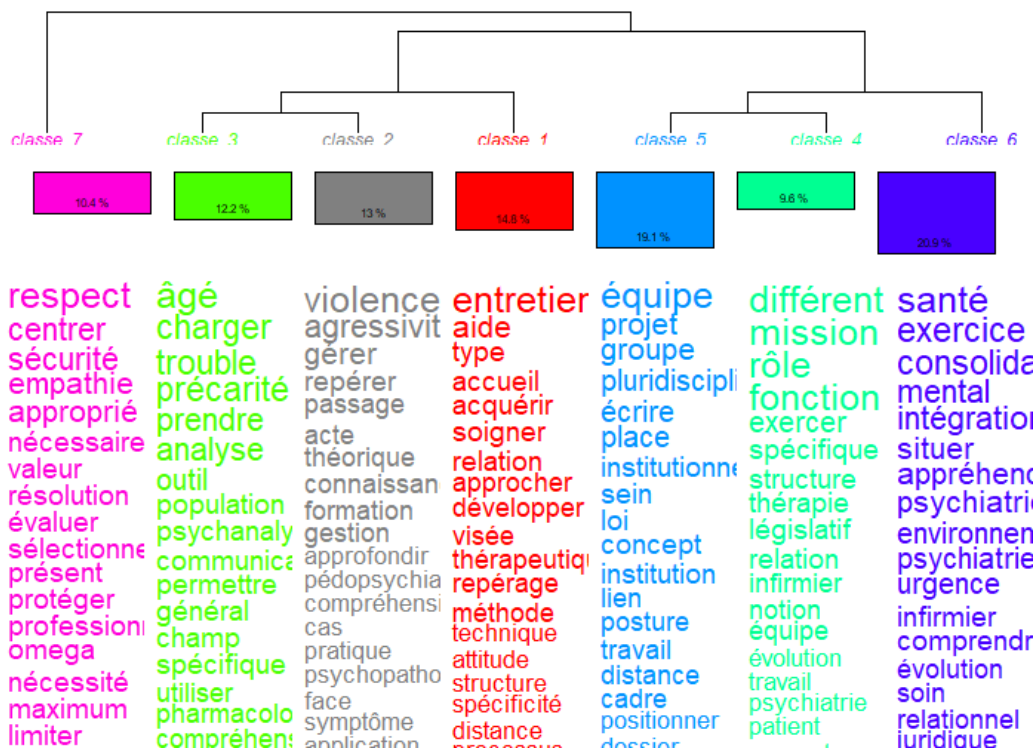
classe 7 classe 3 classe 2 classe 1 classe 5 classe 4 classe 6

10.4 % 12.2 % 13 % 14.8 % 19.1 % 9.6 % 20.9 %

respect
centrer
sécurité
empathie
approprié
nécessaire
valeur
résolution
évaluer
sélectionne
présent
protéger
professionn
omega
nécessité
maximum
limiter

âgé
charger
trouble
précarité
prendre
analyse
outil
population
psychanaly
communica
permettre
général
champ
spécifique
utiliser
pharmacolo
compréhens

violence
agressivit
gérer
repérer
passage
acte
théorique
connaissan
formation
gestion
approfondir
pédopsychia
compréhensi
cas
pratique
psychopatho
face
symptôme
application

entretien
aide
type
accueil
acquérir
soigner
relation
approcher
développer
visée
thérapeutiq
repérage
méthode
technique
attitude
structure
spécificité
distance
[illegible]

équipe
projet
groupe
pluridiscipli
écrire
place
institutionne
sein
loi
concept
institution
lien
posture
travail
distance
cadre
positionner
dossier

différent
mission
rôle
fonction
exercer
spécifique
structure
thérapie
législatif
relation
infirmier
notion
équipe
évolution
travail
psychiatrie
patient

santé
exercice
consolida
mental
intégration
situer
appréhend
psychiatri
environnem
psychiatrie
urgence
infirmier
comprendr
évolution
soin
relationnel
juridique